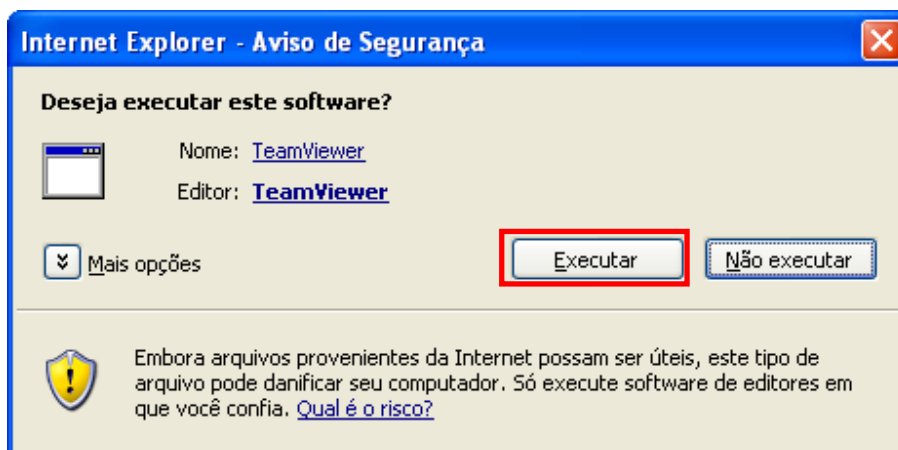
Internet Explorer - Aviso de Segurança

Deseja executar este software?

Nome: TeamViewer

Editor: TeamViewer

Mais opções

Executar

Não executar

Embora arquivos provenientes da Internet possam ser úteis, este tipo de arquivo pode danificar seu computador. Só execute software de editores em que você confia. Qual é o risco?